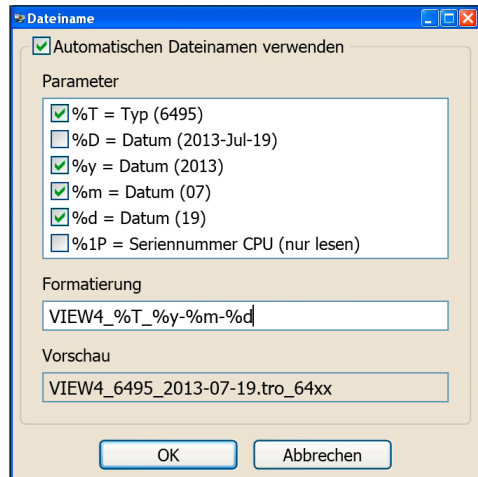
Dateiname

Automatischen Dateinamen verwenden

Parameter

%T = Typ (6495)
%D = Datum (2013-Jul-19)
%y = Datum (2013)
%m = Datum (07)
%d = Datum (19)
%1P = Seriennummer CPU (nur lesen)

Formatierung

VIEW4_%T_%y-%m-%d

Vorschau

VIEW4_6495_2013-07-19.tro_64xx

OK
Abbrechen